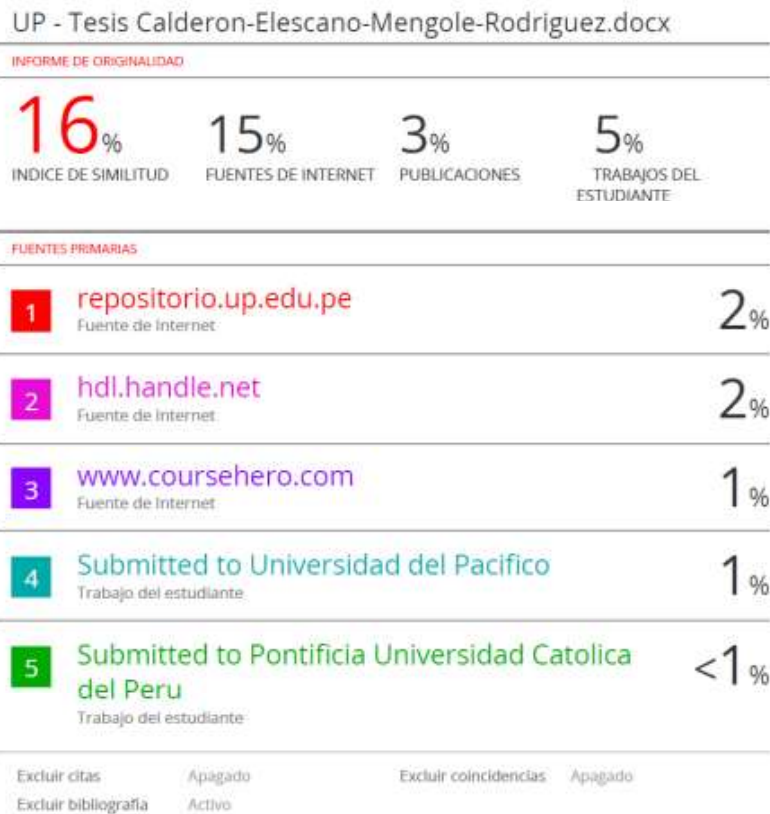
UP - Tesis Calderon-Elescano-Mengole-Rodriguez.docx

INFORME DE ORIGINALIDAD

16% INDICE DE SIMILITUD

15% FUENTES DE INTERNET

3% PUBLICACIONES

5% TRABAJOS DEL ESTUDIANTE

FUENTES PRIMARIAS

| | | |
|---|---|---|
| 1 | repositorio.up.edu.pe<br>Fuente de Internet | 2% |
| 2 | hdl.handle.net<br>Fuente de Internet | 2% |
| 3 | www.coursehero.com<br>Fuente de Internet | 1% |
| 4 | Submitted to Universidad del Pacifico<br>Trabajo del estudiante | 1% |
| 5 | Submitted to Pontificia Universidad Catolica del Peru<br>Trabajo del estudiante | <1% |

Excluir citas Apagado
Excluir bibliografía Activo
Excluir coincidencias Apagado